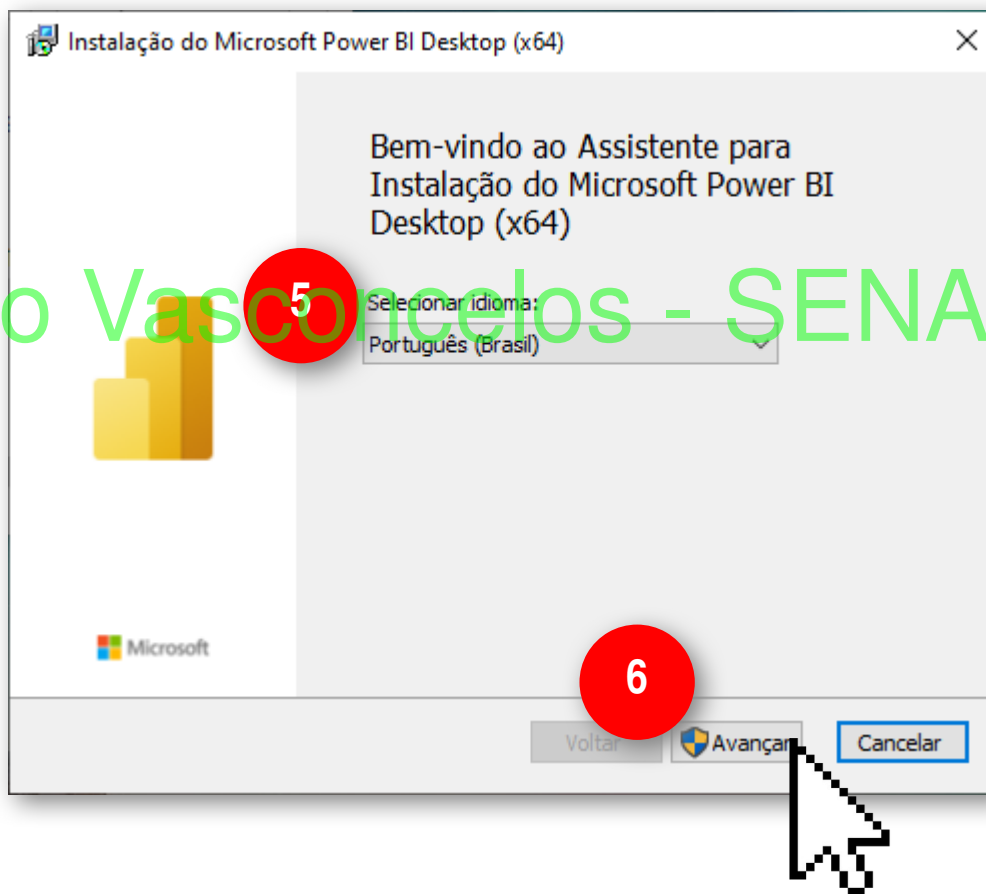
Instalação do Microsoft Power BI Desktop (x64)

Bem-vindo ao Assistente para Instalação do Microsoft Power BI Desktop (x64)

o Vasconcelos - SENA

5

Selecionar idioma:

Português (Brasil)

Microsoft

6

Voltar

Avançar

Cancelar